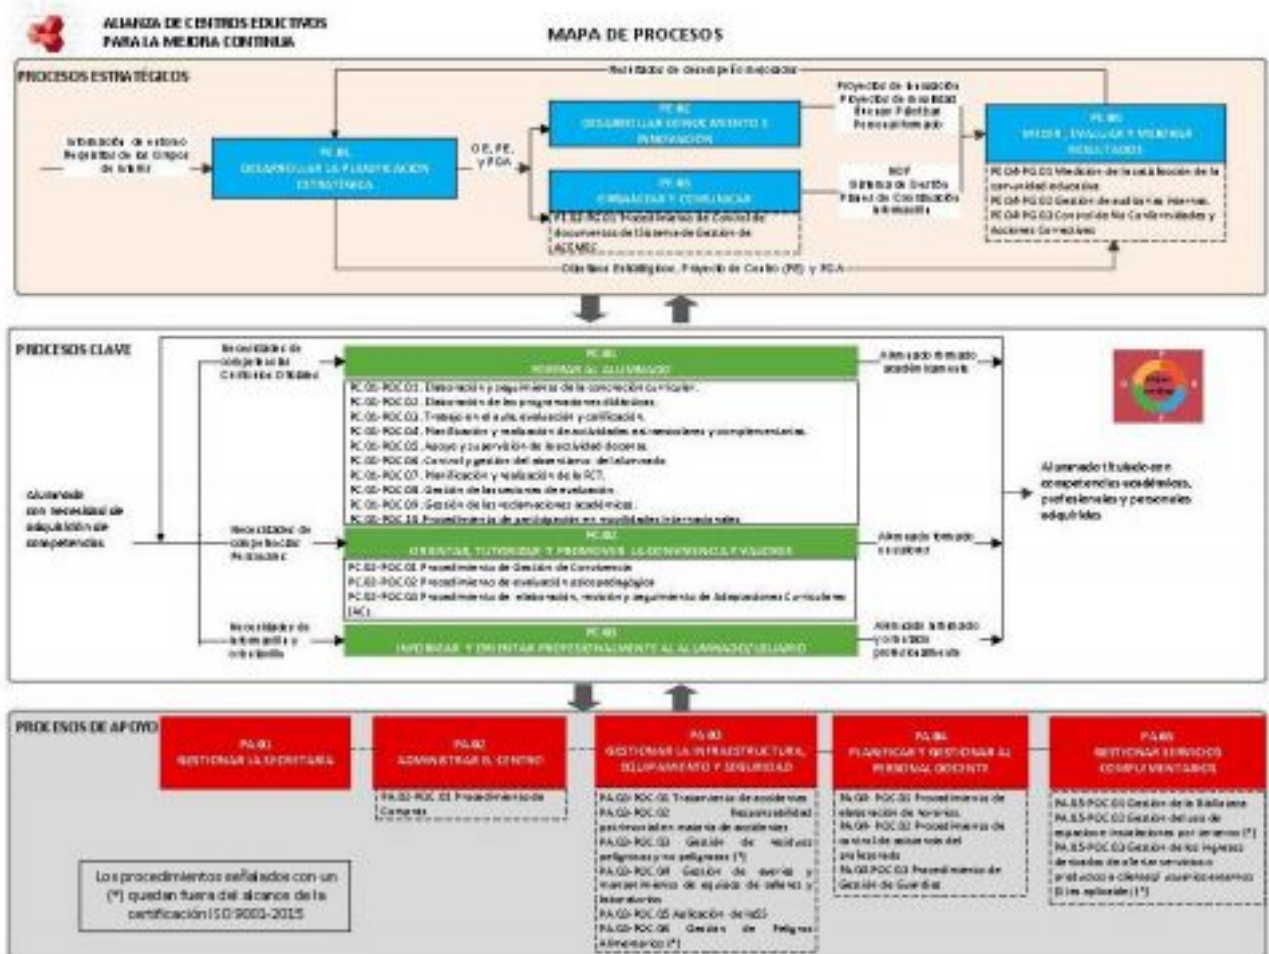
ALIANZA DE CENTROS EDUCATIVOS PARA LA MEJORA CONTINUA

MAPA DE PROCESOS

PROCESOS ESTRATÉGICOS

Resultados de desempeño mejorados

Información de entorno Requisitos de los Grupos de Interés

PE.01
DESARROLLAR LA PLANIFICACIÓN ESTRATÉGICA

OE, PE, y PGA

PE.02
DESARROLLAR CONOCIMIENTO E INNOVACIÓN

Proyectos de Innovación Proyectos de Movilidad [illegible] Personal formado

PE.03
ORGANIZAR Y COMUNICAR

PE.03-PC.01 Procedimiento de Control de documentos del Sistema de Gestión de ACEMEJ

ROF Sistema de Gestión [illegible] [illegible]

PE.04
MEDIR, EVALUAR Y MEJORAR RESULTADOS

PE.04-PG.01 Medición de la satisfacción de la comunidad educativa
PE.04-PG.02 Gestión de auditorías internas
PE.04-PG.03 Control de No Conformidades y Acciones Correctivas

Objetivos Estratégicos, Proyecto de Centro (PE) y PGA

PROCESOS CLAVE

Necesidades de competencias Centros Oficiales

PC.01
FORMAR AL ALUMNADO

Alumnado formado académicamente

PC.01-POC.01 Elaboración y seguimiento de la concreción curricular.
PC.01-POC.02 Elaboración de las programaciones didácticas.
PC.01-POC.03 Trabajo en el aula, evaluación y calificación.
PC.01-POC.04 Planificación y realización de actividades extraescolares y complementarias.
PC.01-POC.05 Apoyo y supervisión de la actividad docente.
PC.01-POC.06 Control y gestión del absentismo del alumnado.
PC.01-POC.07 Planificación y realización de la FCT.
PC.01-POC.08 Gestión de las sesiones de evaluación.
PC.01-POC.09 Gestión de las reclamaciones académicas.
PC.01-POC.10 Procedimiento de participación en movilidades internacionales

Alumnado con necesidad de adquisición de competencias

Necesidades de competencias Personales

PC.02
ORIENTAR, TUTORIZAR Y PROMOVER LA CONVIVENCIA Y VALORES

Alumnado formado en valores

PC.02-POC.01 Procedimiento de Gestión de Convivencia
PC.02-POC.02 Procedimiento de evaluación psicopedagógica
PC.02-POC.03 Procedimiento de elaboración, revisión y seguimiento de Adaptaciones Curriculares (AC).

Necesidades de información y orientación

PC.03
INFORMAR Y ORIENTAR PROFESIONALMENTE AL ALUMNADO/ USUARIO

Alumnado informado y orientado profesionalmente

Alumnado titulado con competencias académicas, profesionales y personales adquiridas

PROCESOS DE APOYO

PA.01
GESTIONAR LA SECRETARÍA

PA.02
ADMINISTRAR EL CENTRO

PA.02-POC.01 Procedimiento de Compras

PA.03
GESTIONAR LA INFRAESTRUCTURA, EQUIPAMIENTO Y SEGURIDAD

PA.03-POC.01 Tratamiento de accidentes
PA.03-POC.02 Responsabilidad patrimonial en materia de accidentes
PA.03-POC.03 Gestión de residuos peligrosos y no peligrosos (*)
PA.03-POC.04 Gestión de averías y mantenimiento de equipos de talleres y laboratorios
PA.03-POC.05 Aplicación de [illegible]
PA.03-POC.06 Gestión de Peligros Alimentarios (*)

PA.04
PLANIFICAR Y GESTIONAR AL PERSONAL DOCENTE

PA.04-POC.01 Procedimiento de elaboración de horarios
PA.04-POC.02 Procedimiento de control de ausencias del profesorado
PA.04-POC.03 Procedimiento de Gestión de Guardias

PA.05
GESTIONAR SERVICIOS COMPLEMENTARIOS

PA.05-POC.01 Gestión de la Biblioteca
PA.05-POC.02 Gestión del uso de espacios e instalaciones por terceros (*)
PA.05-POC.03 Gestión de los ingresos derivados de la venta de servicios o productos a clientes/ usuarios externos (si es aplicable) (*)

Los procedimientos señalados con un (*) quedan fuera del alcance de la certificación ISO 9001-2015